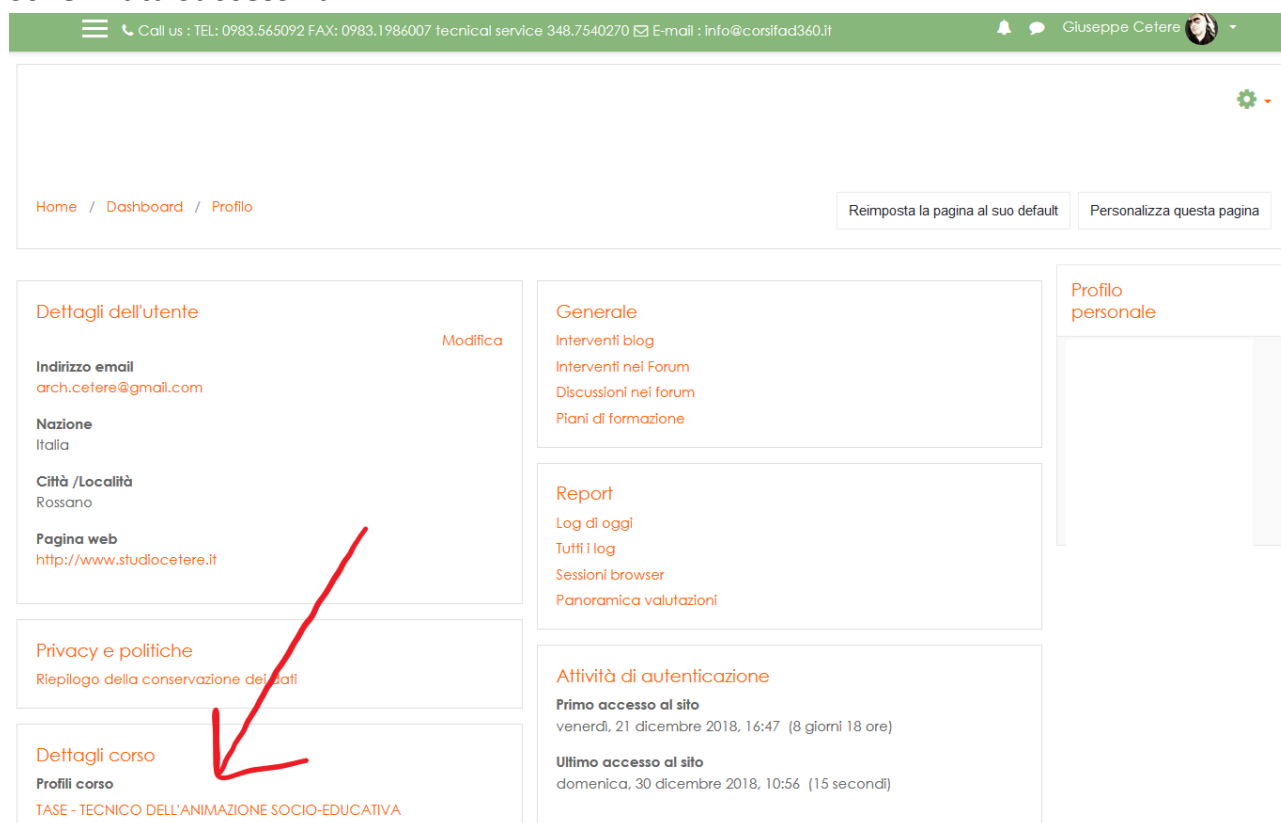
Call us : TEL: 0983.565092 FAX: 0983.1986007 tecnical service 348.7540270 E-mail : info@corsifad360.it

Giuseppe Cetere

Home / Dashboard / Profilo

Reimposta la pagina al suo default

Personalizza questa pagina

Dettagli dell'utente

Modifica

Indirizzo email
arch.cetere@gmail.com

Nazione
Italia

Città /Località
Rossano

Pagina web
http://www.studiocetere.it

Privacy e politiche

Riepilogo della conservazione dei dati

Dettagli corso

Profili corso

TASE - TECNICO DELL'ANIMAZIONE SOCIO-EDUCATIVA

Generale

Interventi blog

Interventi nei Forum

Discussioni nei forum

Piani di formazione

Report

Log di oggi

Tutti i log

Sessioni browser

Panoramica valutazioni

Attività di autenticazione

Primo accesso al sito
venerdì, 21 dicembre 2018, 16:47 (8 giorni 18 ore)

Ultimo accesso al sito
domenica, 30 dicembre 2018, 10:56 (15 secondi)

Profilo personale